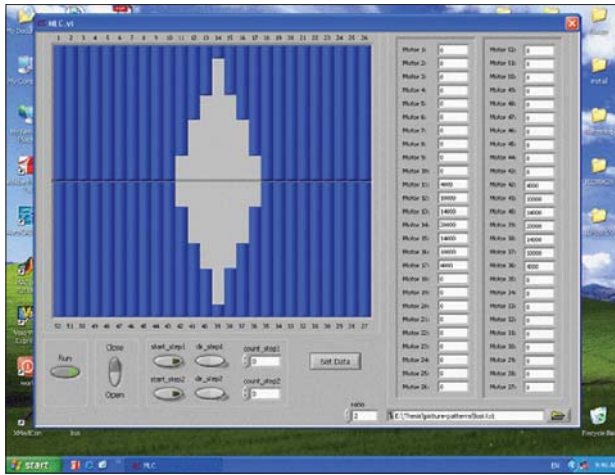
MLC.vi

1 2 3 4 5 6 7 8 9 10 11 12 13 14 15 16 17 18 19 20 21 22 23 24 25 26

52 51 50 49 48 47 46 45 44 43 42 41 40 39 38 37 36 35 34 33 32 31 30 29 28 27

Run

Close

Open

start_step1

dir_step1

count_step1

0

start_step2

dir_step2

count_step2

0

Set Data

ratio

2

E:\Thesis\gesture-patterns\test.txt

| | |
|---|---|
| Motor 1: | 0 |
| Motor 2: | 0 |
| Motor 3: | 0 |
| Motor 4: | 0 |
| Motor 5: | 0 |
| Motor 6: | 0 |
| Motor 7: | 0 |
| Motor 8: | 0 |
| Motor 9: | 0 |
| Motor 10: | 0 |
| Motor 11: | 4000 |
| Motor 12: | 10000 |
| Motor 13: | 14000 |
| Motor 14: | 20000 |
| Motor 15: | 14000 |
| Motor 16: | 10000 |
| Motor 17: | 4000 |
| Motor 18: | 0 |
| Motor 19: | 0 |
| Motor 20: | 0 |
| Motor 21: | 0 |
| Motor 22: | 0 |
| Motor 23: | 0 |
| Motor 24: | 0 |
| Motor 25: | 0 |
| Motor 26: | 0 |

| | |
|---|---|
| Motor 52: | 0 |
| Motor 51: | 0 |
| Motor 50: | 0 |
| Motor 49: | 0 |
| Motor 48: | 0 |
| Motor 47: | 0 |
| Motor 46: | 0 |
| Motor 45: | 0 |
| Motor 44: | 0 |
| Motor 43: | 0 |
| Motor 42: | 4000 |
| Motor 41: | 10000 |
| Motor 40: | 14000 |
| Motor 39: | 20000 |
| Motor 38: | 14000 |
| Motor 37: | 10000 |
| Motor 36: | 4000 |
| Motor 35: | 0 |
| Motor 34: | 0 |
| Motor 33: | 0 |
| Motor 32: | 0 |
| Motor 31: | 0 |
| Motor 30: | 0 |
| Motor 29: | 0 |
| Motor 28: | 0 |
| Motor 27: | 0 |

start

MLC

EN

Recycle Bin